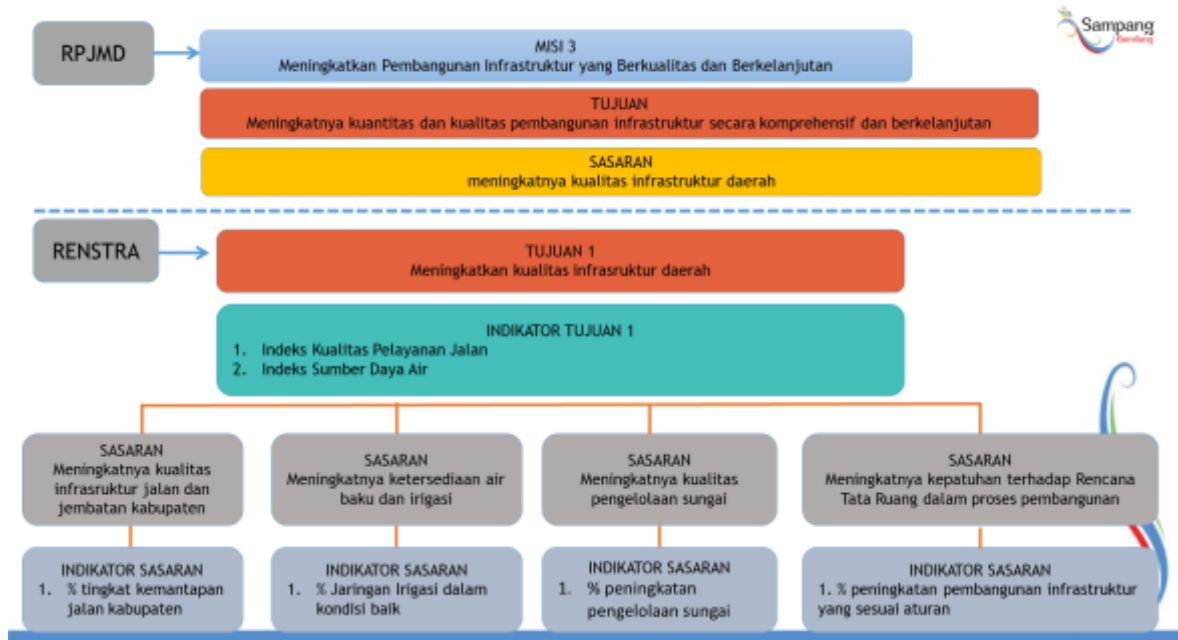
Sampang
Bersilang

RPJMD

MISI 3
Meningkatkan Pembangunan Infrastruktur yang Berkualitas dan Berkelanjutan

TUJUAN
Meningkatnya kuantitas dan kualitas pembangunan infrastruktur secara komprehensif dan berkelanjutan

SASARAN
meningkatnya kualitas infrastruktur daerah

RENSTRA

TUJUAN 1
Meningkatkan kualitas infrasruktur daerah

INDIKATOR TUJUAN 1
1. Indeks Kualitas Pelayanan Jalan
2. Indeks Sumber Daya Air

SASARAN
Meningkatnya kualitas infrasruktur jalan dan jembatan kabupaten

SASARAN
Meningkatnya ketersediaan air baku dan irigasi

SASARAN
Meningkatnya kualitas pengelolaan sungai

SASARAN
Meningkatnya kepatuhan terhadap Rencana Tata Ruang dalam proses pembangunan

INDIKATOR SASARAN
1. % tingkat kemantapan jalan kabupaten

INDIKATOR SASARAN
1. % Jaringan Irigasi dalam kondisi baik

INDIKATOR SASARAN
1. % peningkatan pengelolaan sungai

INDIKATOR SASARAN
1. % peningkatan pembangunan infrastruktur yang sesuai aturan